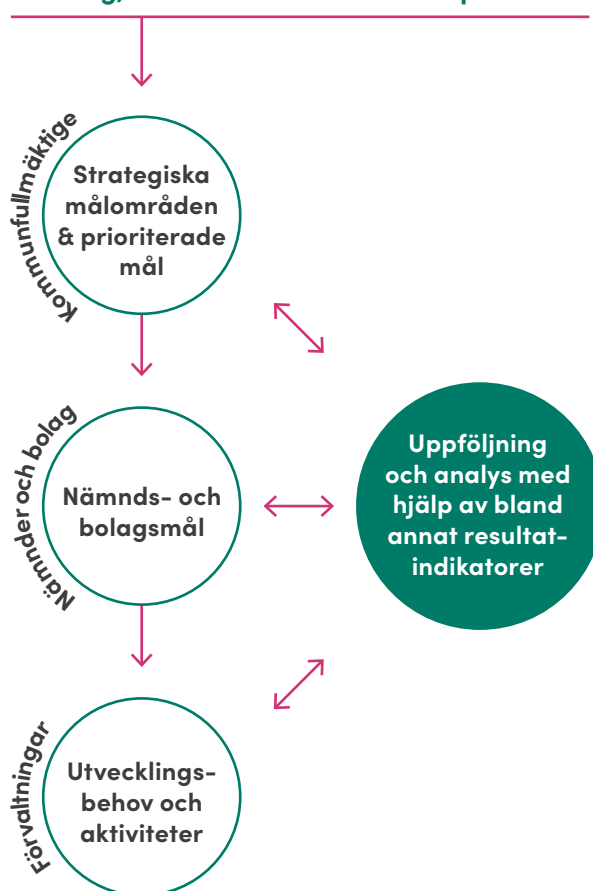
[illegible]

Kommunfullmäktige

Strategiska målområden & prioriterade mål

Nämnder och bolag

Nämnds- och bolagsmål

Förvaltningar

Utvecklingsbehov och aktiviteter

Uppföljning och analys med hjälp av bland annat resultatindikatorer